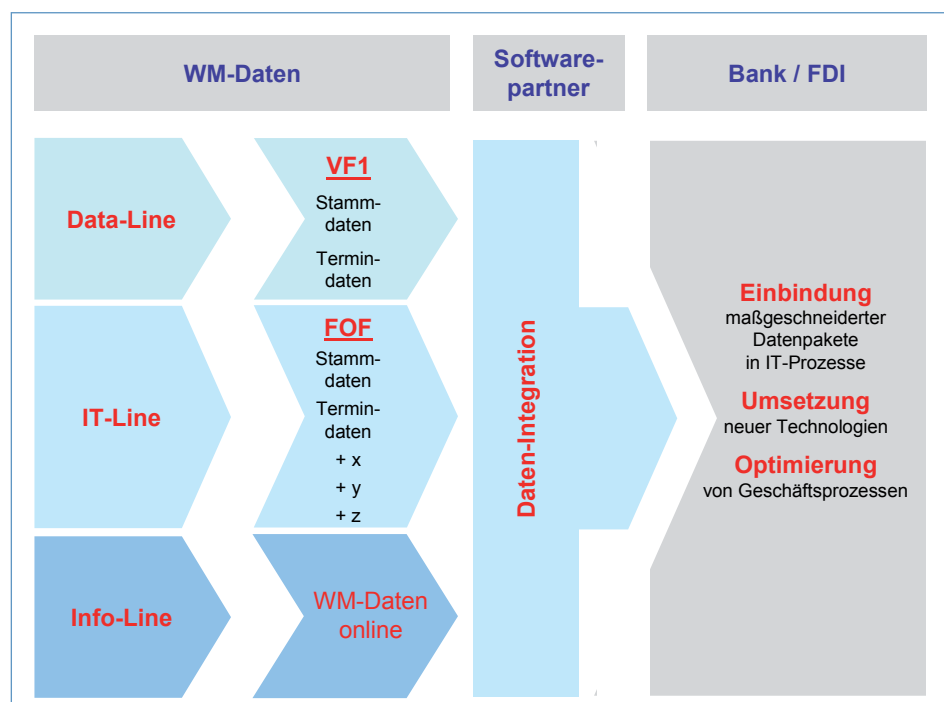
WM-Daten

Softwarepartner

Bank / FDI

Data-Line

VF1
Stammdaten
Termindaten

IT-Line

FOF
Stammdaten
Termindaten
+ x
+ y
+ z

Info-Line

WM-Daten online

Daten-Integration

Einbindung
maßgeschneiderter Datenpakete in IT-Prozesse

Umsetzung
neuer Technologien

Optimierung
von Geschäftsprozessen